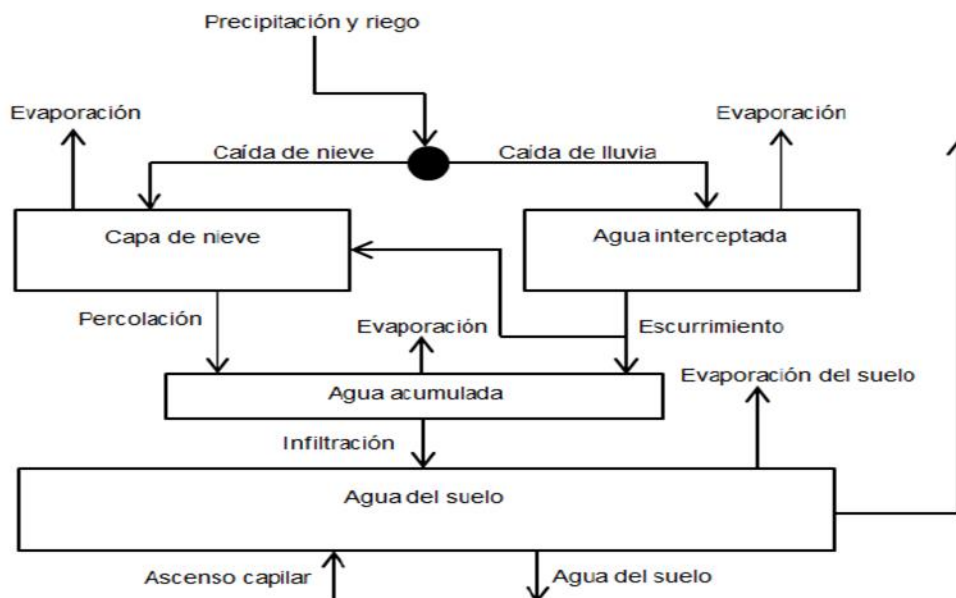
Precipitación y riego

Evaporación

Caída de nieve

Caída de lluvia

Evaporación

Capa de nieve

Agua interceptada

Percolación

Evaporación

Escurrimiento

Agua acumulada

Evaporación del suelo

Infiltración

Agua del suelo

Ascenso capilar

Agua del suelo